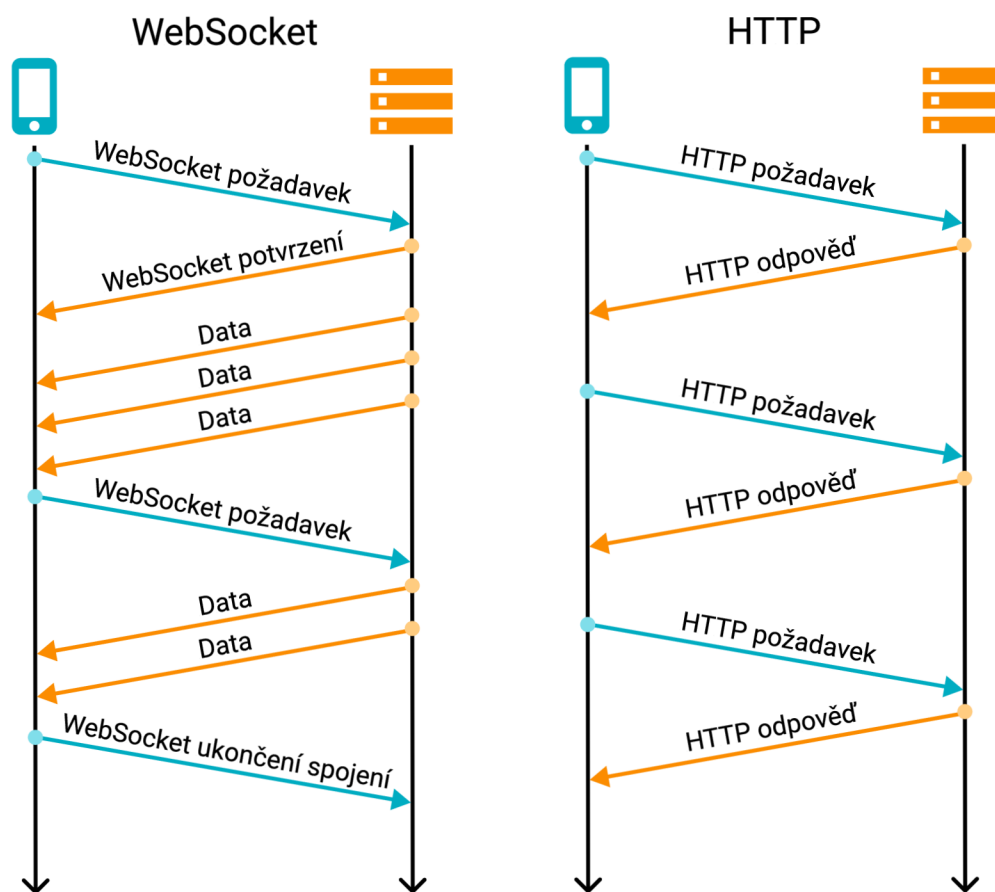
WebSocket

WebSocket požadavek
WebSocket potvrzení
Data
Data
Data
WebSocket požadavek
Data
Data
WebSocket ukončení spojení

HTTP

HTTP požadavek
HTTP odpověď
HTTP požadavek
HTTP odpověď
HTTP požadavek
HTTP odpověď